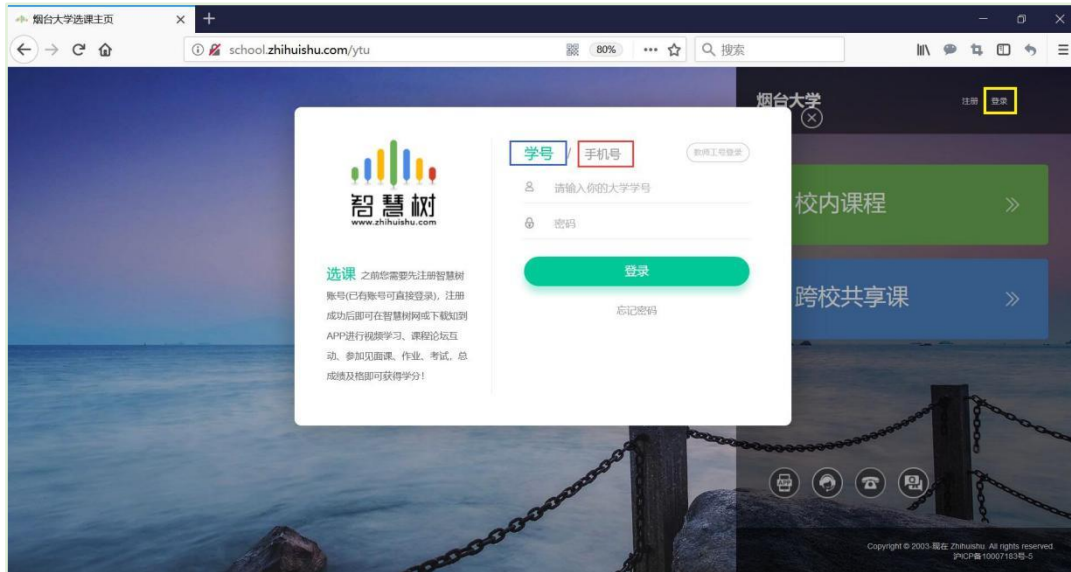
烟台大学选课主页

school.zhihuishu.com/ytu

80%

搜索

烟台大学

注册 登录

智慧树
www.zhihuishu.com

选课 之前您需要先注册智慧树账号(已有账号可直接登录)，注册成功后即可在智慧树网或下载知到APP进行视频学习、课程论坛互动、参加见面课、作业、考试，总成绩及格即可获得学分！

学号 / 手机号

教师工号登录

请输入你的大学学号

密码

登录

忘记密码

校内课程

跨校共享课

Copyright © 2003-现在 Zhihuishu. All rights reserved.
沪ICP备10007183号-5